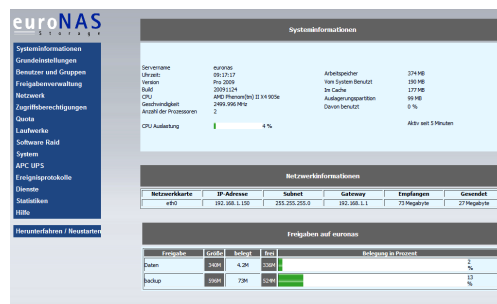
euroNAS
Storage

Systeminformationen
Grundeinstellungen
Benutzer und Gruppen
Freigabenverwaltung
Netzwerk
Zugriffsberechtigungen
Quota
Laufwerke
Software Raid
System
APC UPS
Ereignisprotokolle
Dienste
Statistiken
Hilfe

Herunterfahren / Neustarten

Systeminformationen

Servername euronas
Uhrzeit 09:17:17
Version Pro 2009
Build 20091124
CPU AMD Phenom(tm) II X4 905e
Geschwindigkeit 2499.996 MHz
Anzahl der Prozessoren 2

CPU Auslastung 4 %

Arbeitspeicher 374 MB
Vom System Benutzt 190 MB
Im Cache 177 MB
Auslagerungspartition 99 MB
Davon benutzt 0 %

Aktiv seit 5 Minuten

Netzwerkinformationen

| Netzwerkkarte | IP-Adresse | Subnet | Gateway | Empfangen | Gesendet |
|---|---|---|---|---|---|
| eth0 | 192.168.1.150 | 255.255.255.0 | 192.168.1.1 | 73 Megabyte | 27 Megabyte |

Freigaben auf euronas

| Freigabe | Größe | belegt | frei | Belegung in Prozent |
|---|---|---|---|---|
| Daten | 34GM | 4.2M | 33GM | 2 % |
| backup | 59GM | 73M | 52MM | 13 % |